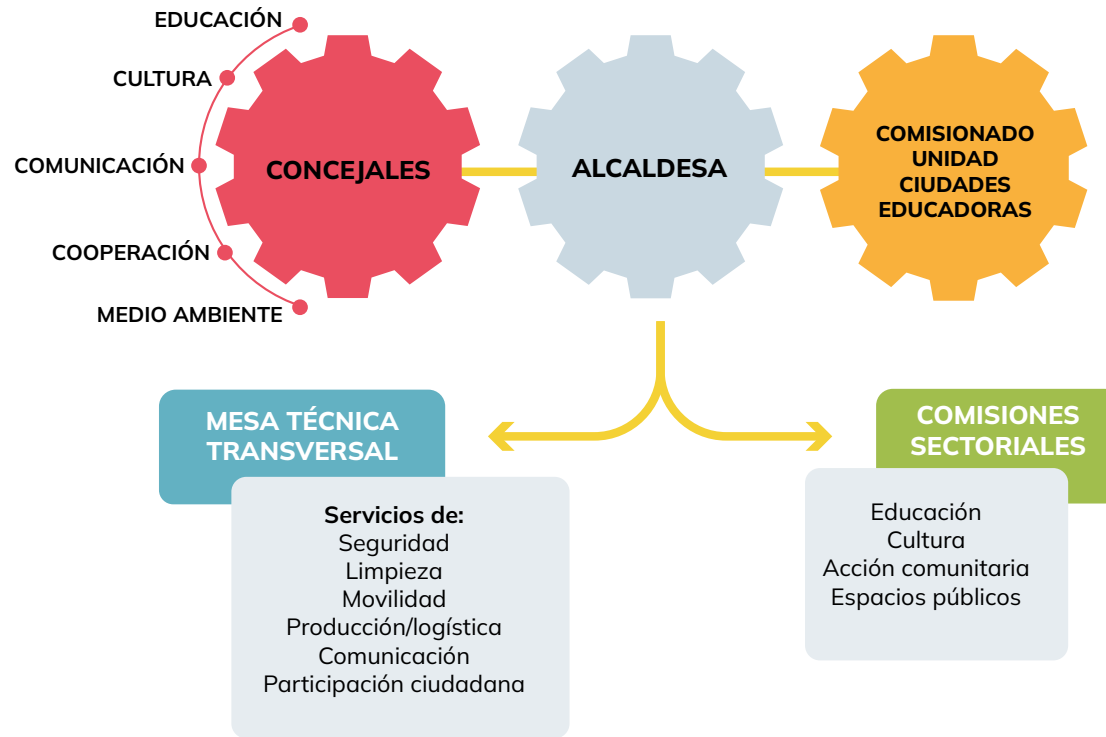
EDUCACIÓN
CULTURA
COMUNICACIÓN
COOPERACIÓN
MEDIO AMBIENTE

CONCEJALES

ALCALDESA

COMISIONADO UNIDAD CIUDADES EDUCADORAS

MESA TÉCNICA TRANSVERSAL

Servicios de:
Seguridad
Limpieza
Movilidad
Producción/logística
Comunicación
Participación ciudadana

COMISIONES SECTORIALES

Educación
Cultura
Acción comunitaria
Espacios públicos